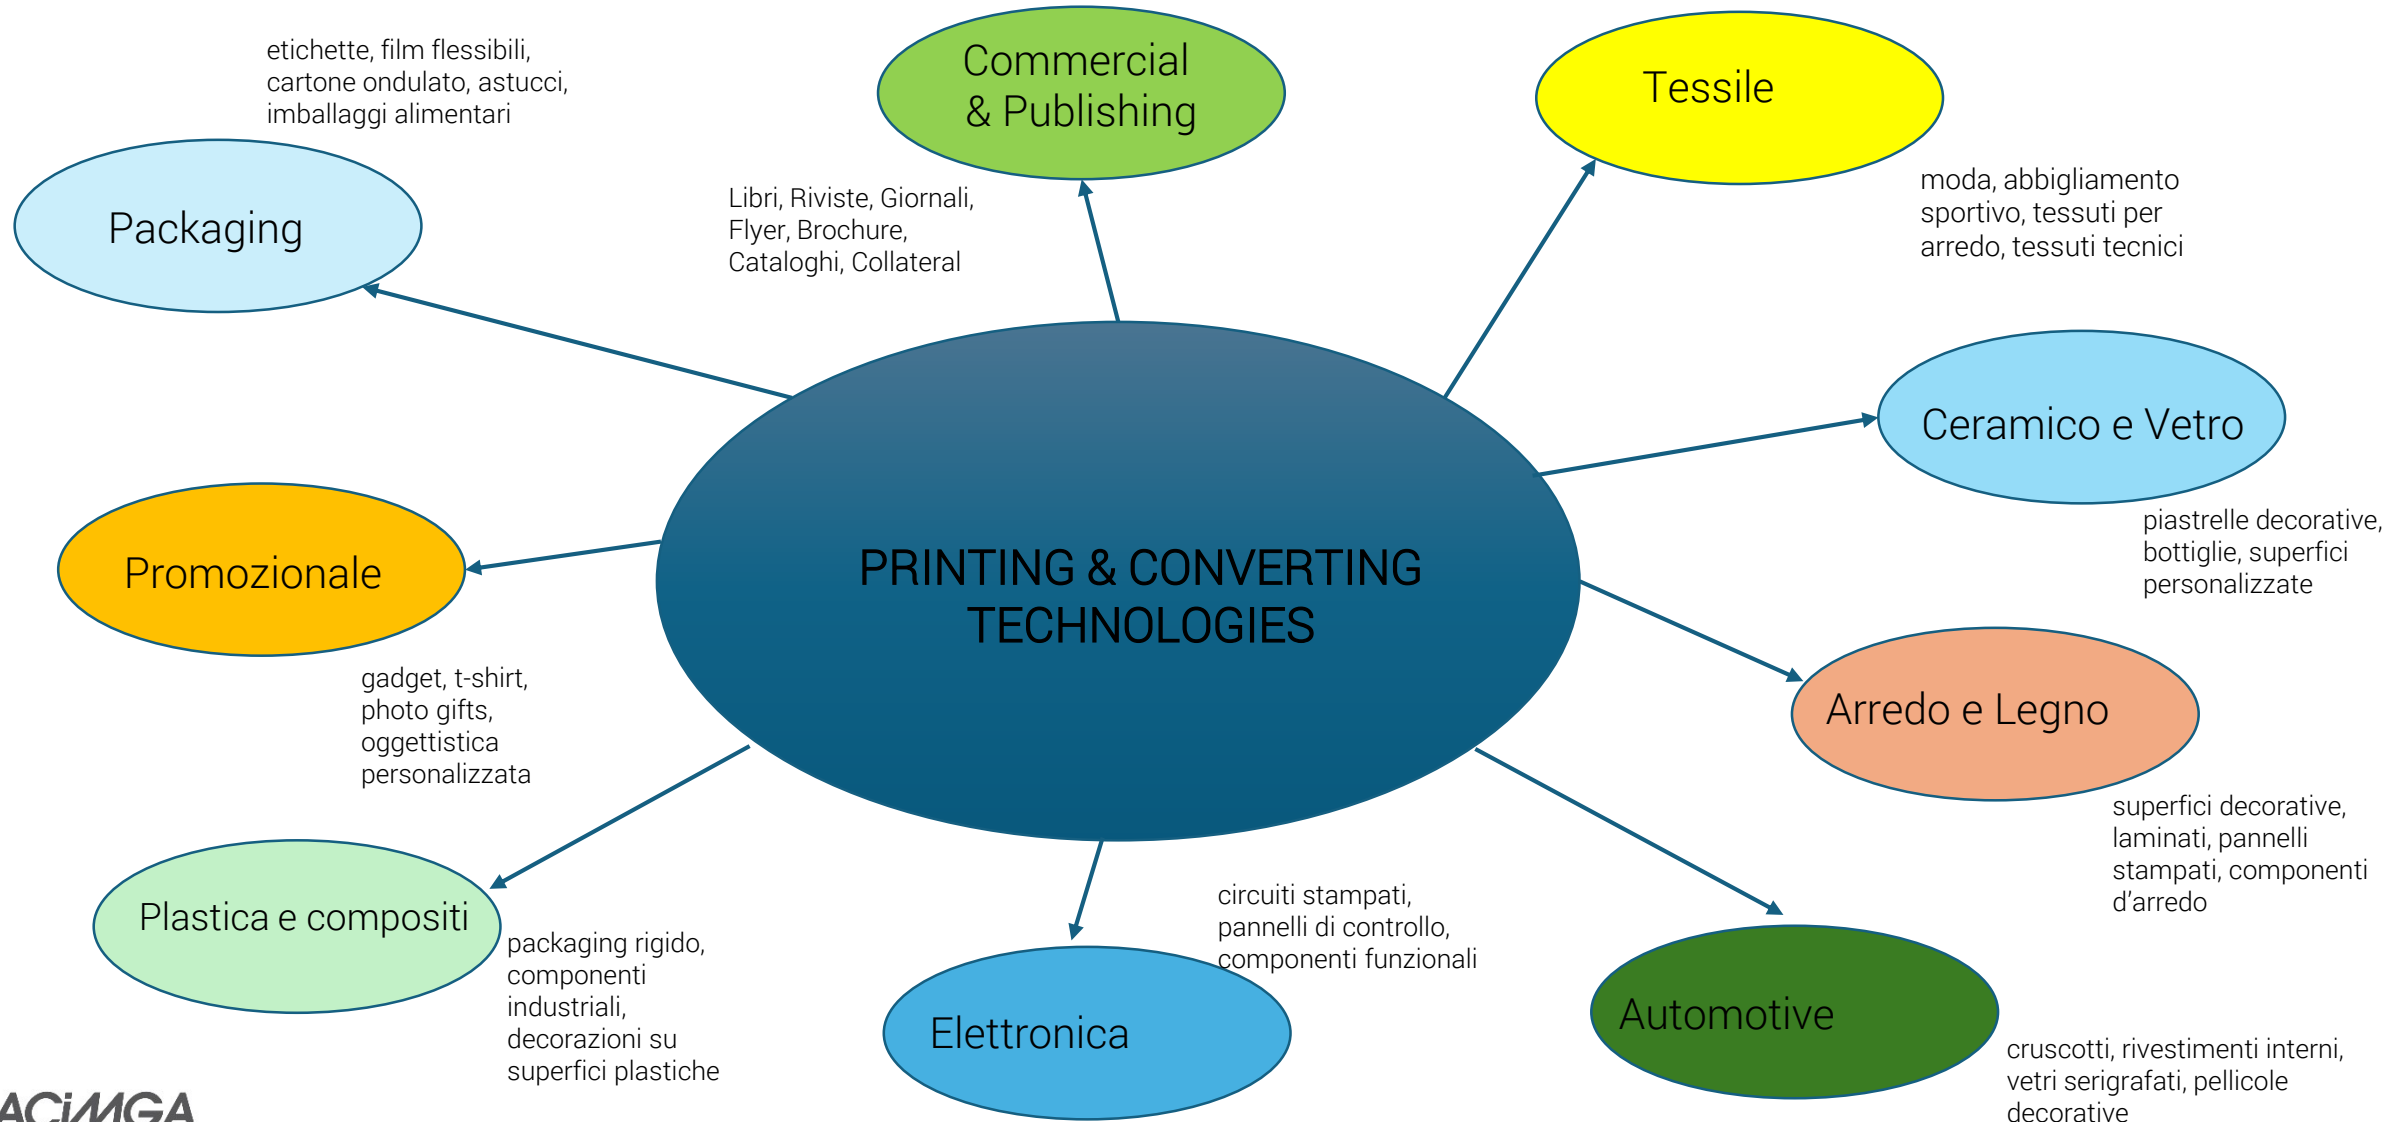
etichette, film flessibili, cartone ondulato, astucci, imballaggi alimentari

Packaging

Commercial & Publishing

Libri, Riviste, Giornali, Flyer, Brochure, Cataloghi, Collateral

Tessile

moda, abbigliamento sportivo, tessuti per arredo, tessuti tecnici

Ceramico e Vetro

piastrelle decorative, bottiglie, superfici personalizzate

PRINTING & CONVERTING TECHNOLOGIES

Promozionale

gadget, t-shirt, photo gifts, oggettistica personalizzata

Arredo e Legno

superfici decorative, laminati, pannelli stampati, componenti d'arredo

Plastica e compositi

packaging rigido, componenti industriali, decorazioni su superfici plastiche

circuiti stampati, pannelli di controllo, componenti funzionali

Elettronica

Automotive

cruscotti, rivestimenti interni, vetri serigrafati, pellicole decorative

ACIMGA